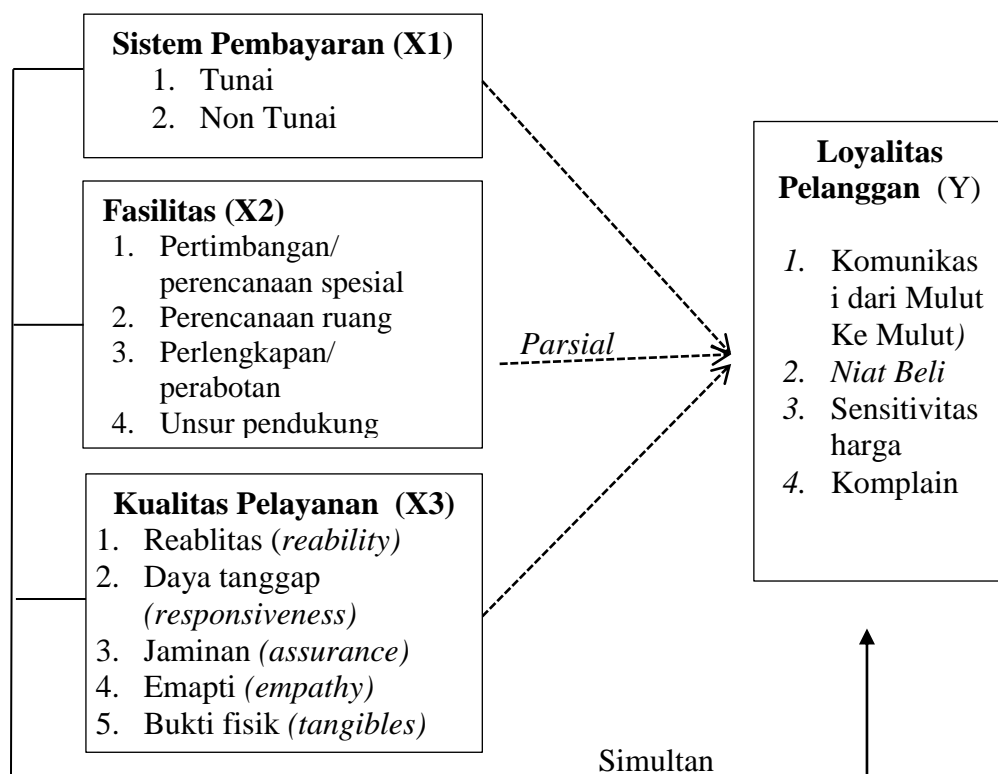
**Sistem Pembayaran (X1)**
1. Tunai
2. Non Tunai

**Fasilitas (X2)**
1. Pertimbangan/ perencanaan spesial
2. Perencanaan ruang
3. Perlengkapan/ perabotan
4. Unsur pendukung

**Kualitas Pelayanan (X3)**
1. Reablitas (*reability)*
2. Daya tanggap *(responsiveness)*
3. Jaminan *(assurance)*
4. Emapti *(empathy)*
5. Bukti fisik *(tangibles)*

*Parsial*

**Loyalitas Pelanggan** (Y)

*1.* Komunikasi dari Mulut Ke Mulut*)*
*2. Niat Beli*
*3.* Sensitivitas harga
*4.* Komplain

Simultan